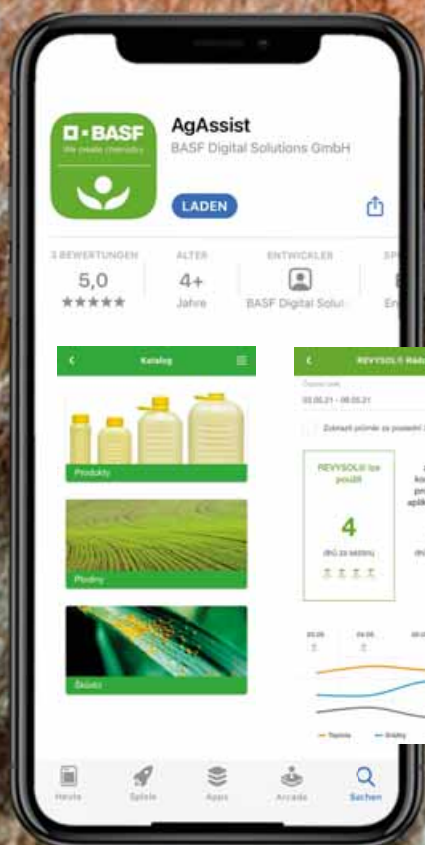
BASF
We create chemistry

AgAssist
BASF Digital Solutions GmbH

LADEN

3 BEWERTUNGEN
5,0
★★★★★

ALTER
4+
Jahre

ENTWICKLER
BASF Digital Solut

Katalog

Produkty

Plodiny

Škůdci

REVYSOL® Rádce

03.05.21 - 08.05.21

Zobrazit pouze za poslední

REVYSOL lze použít

4

Heute

Spiele

Apps

Arcade

Suchen